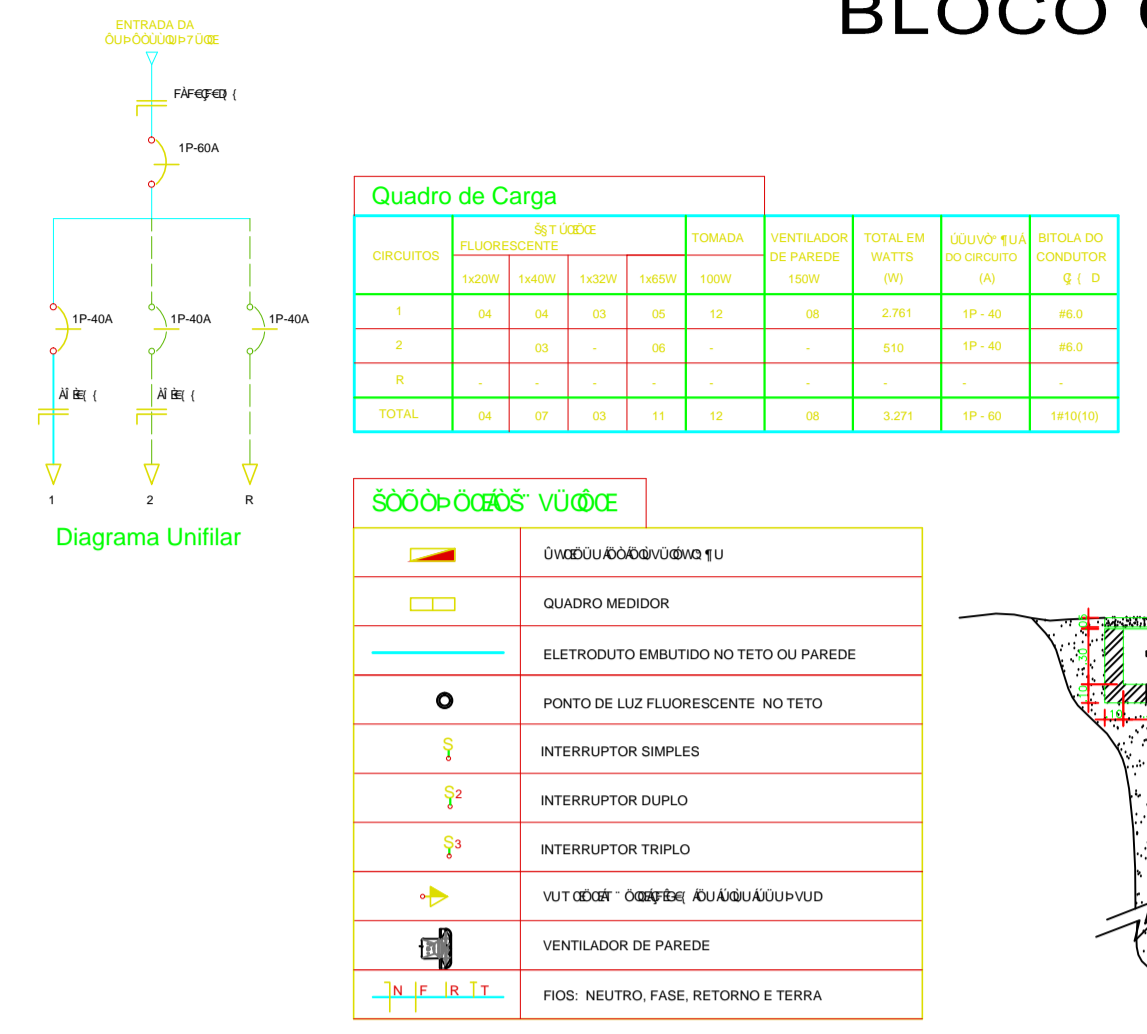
BLOCO

ENTRADA DA
ÔUÞÔÕÜÚQÞ7ÜŒ

FÀFÉÇFÉÐ {

1P-60A

1P-40A
1P-40A
1P-40A

ÀÌ ÈE( {
ÀÌ ÈE( {

1
2
R

Diagrama Unifilar

Quadro de Carga

| CIRCUITOS | Š§T ÚŒÕŒ FLUORESCENTE 1x20W | 1x40W | 1x32W | 1x65W | TOMADA 100W | VENTILADOR DE PAREDE 150W | TOTAL EM WATTS (W) | ÚÜUVÒ° ¶UÀ DO CIRCUITO (A) | BITOLA DO CONDUTOR Ç { D |
|---|---|---|---|---|---|---|---|---|---|
| 1 | 04 | 04 | 03 | 05 | 12 | 08 | 2.761 | 1P - 40 | #6.0 |
| 2 | | 03 | - | 06 | - | - | 510 | 1P - 40 | #6.0 |
| R | - | - | - | - | - | - | - | - | - |
| TOTAL | 04 | 07 | 03 | 11 | 12 | 08 | 3.271 | 1P - 60 | 1#10(10) |

ŠÒÕÒÞÖŒÁÒŠ¨ VÜŒÔŒ

ÛWŒÐÜUÁÒÀÒÙVÜŒWŒ¶U
QUADRO MEDIDOR
ELETRODUTO EMBUTIDO NO TETO OU PAREDE
PONTO DE LUZ FLUORESCENTE NO TETO
S INTERRUPTOR SIMPLES
S2 INTERRUPTOR DUPLO
S3 INTERRUPTOR TRIPLO
VUT ŒÖŒÁT¨ ÖŒÁFÊ€( ÁÜUÁÜÙUÁÜUÞVUD
VENTILADOR DE PAREDE
N F R T FIOS: NEUTRO, FASE, RETORNO E TERRA